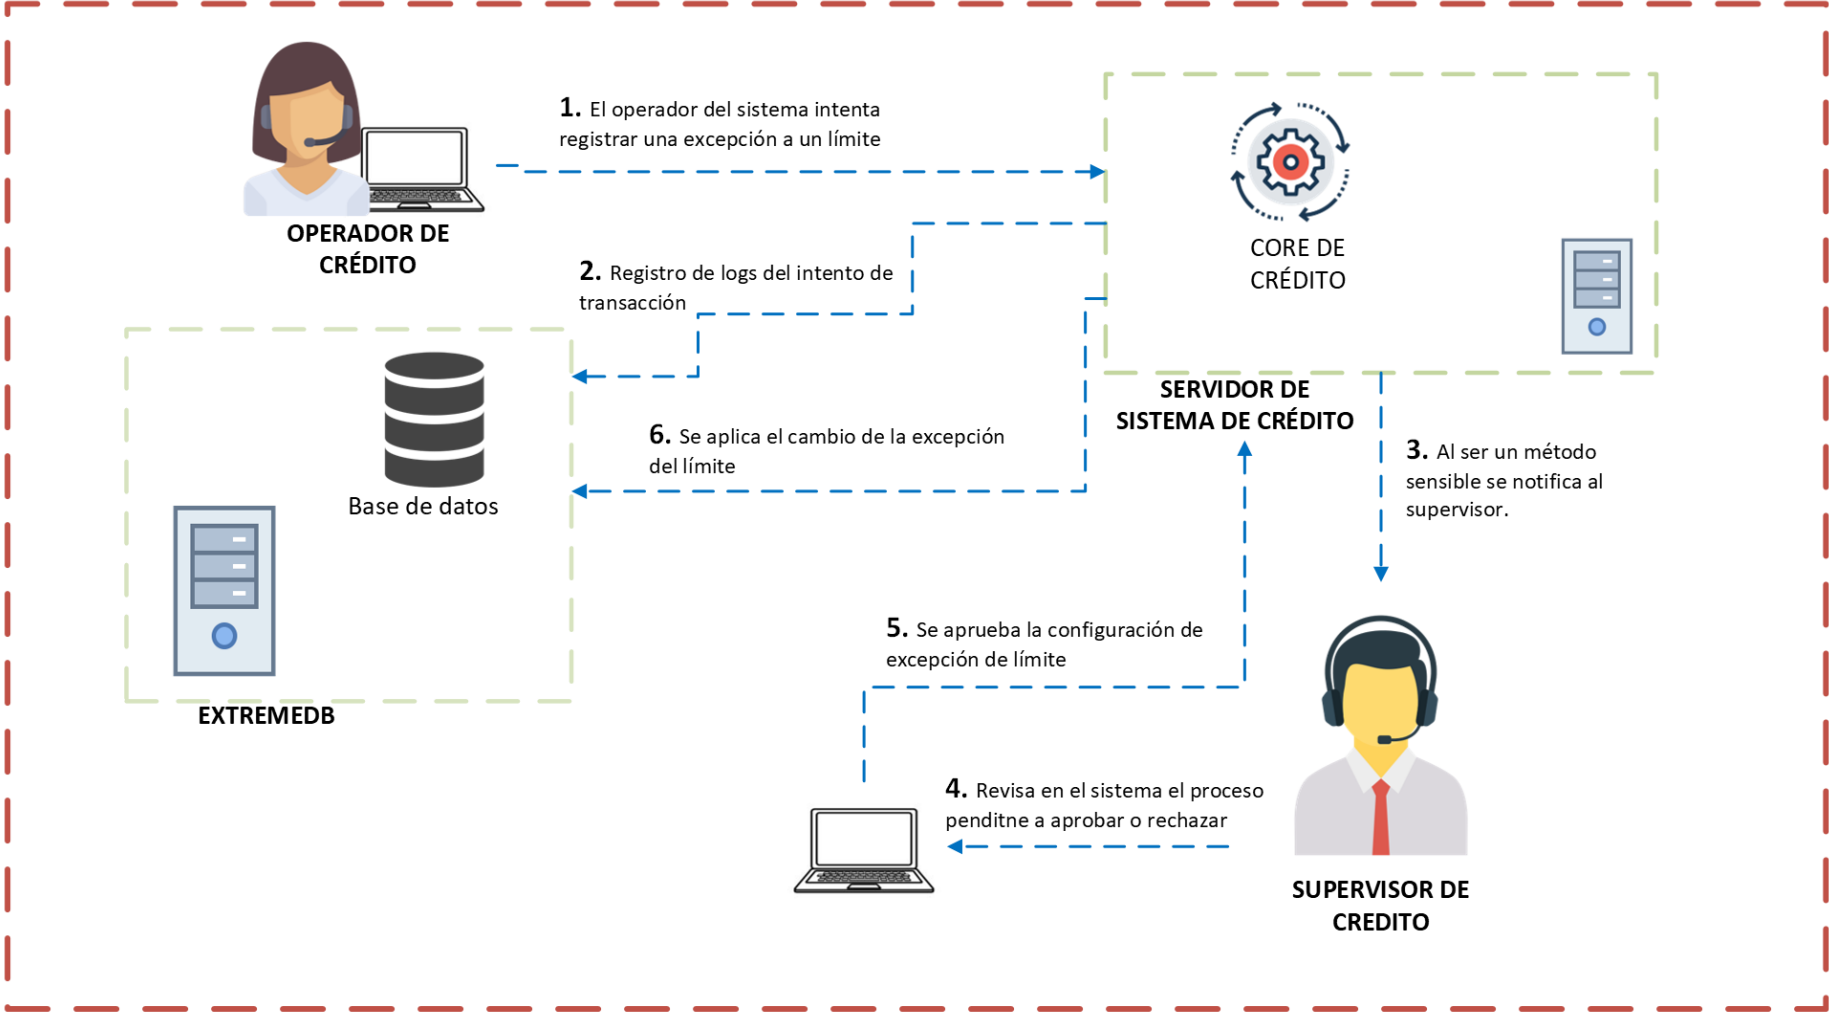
OPERADOR DE CRÉDITO

1. El operador del sistema intenta registrar una excepción a un límite

CORE DE CRÉDITO

SERVIDOR DE SISTEMA DE CRÉDITO

2. Registro de logs del intento de transacción

Base de datos

EXTREMEDB

6. Se aplica el cambio de la excepción del límite

3. Al ser un método sensible se notifica al supervisor.

5. Se aprueba la configuración de excepción de límite

4. Revisa en el sistema el proceso penditne a aprobar o rechazar

SUPERVISOR DE CREDITO